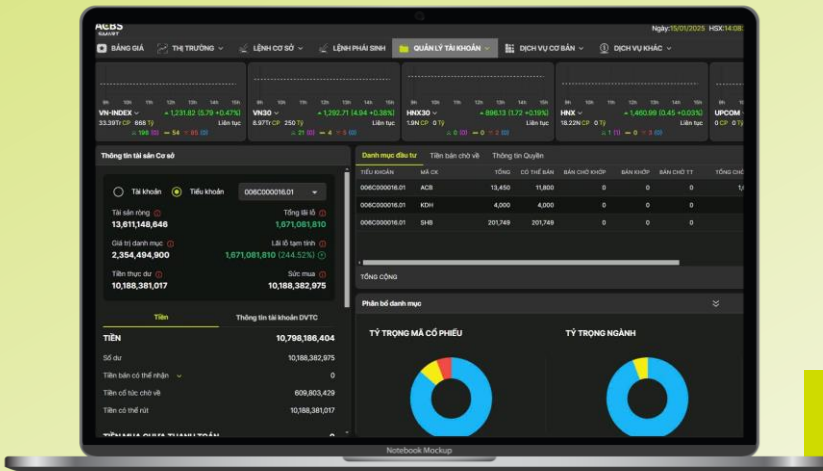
ACBS SMART

Ngày:15/01/2025 HSX:14:08

BẢNG GIÁ
THỊ TRƯỜNG
LỆNH CƠ SỞ
LỆNH PHÁI SINH
QUẢN LÝ TÀI KHOẢN
DỊCH VỤ CƠ BẢN
DỊCH VỤ KHÁC

VN-INDEX 1,231.82 (5.79 +0.47%) 33.39Tr CP 666 Tỷ Liên tục 196 54 85
VN30 1,292.71 (4.94 +0.38%) 8.97Tr CP 250 Tỷ Liên tục 21 4 5
HNX30 896.13 (1.72 +0.19%) 1.9Tr CP 0 Tỷ Liên tục 0 0 0
HNX 1,460.99 (0.45 +0.03%) 18.22Tr CP 0 Tỷ Liên tục 1 0 0
UPCOM 0 CP 0 Tỷ

Thông tin tài sản Cơ sở

Tài khoản
Tiểu khoản
006C000016.01

Tài sản ròng
13,611,148,646
Tổng lãi lỗ
1,671,081,810
Giá trị danh mục
2,354,494,900
Lãi lỗ tạm tính
1,671,081,810 (244.52%)
Tiền thực dư
10,188,381,017
Sức mua
10,188,382,975

Tiền
Thông tin tài khoản DVTC

TIỀN 10,798,186,404
Số dư 10,188,382,975
Tiền bán có thể nhận 0
Tiền cổ tức chờ về 609,803,429
Tiền có thể rút 10,188,381,017
TIỀN MUA CHƯA THANH TOÁN 0

Danh mục đầu tư
Tiền bán chờ về
Thông tin Quyền

| TIỂU KHOẢN | MÃ CK | TỔNG | CÓ THỂ BÁN | BÁN CHỜ KHỚP | BÁN KHỚP | BÁN CHỜ TT | TỔNG CHỜ |
|---|---|---|---|---|---|---|---|
| 006C000016.01 | ACB | 13,450 | 11,800 | 0 | 0 | 0 | 1, |
| 006C000016.01 | KDH | 4,000 | 4,000 | 0 | 0 | 0 | |
| 006C000016.01 | SHB | 201,749 | 201,749 | 0 | 0 | 0 | |

TỔNG CỘNG

Phân bổ danh mục

TỶ TRỌNG MÃ CỔ PHIẾU
TỶ TRỌNG NGÀNH

Notebook Mockup